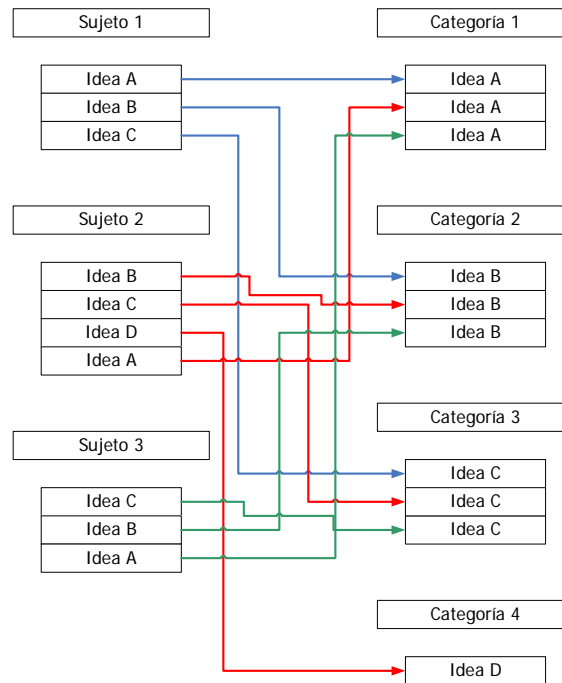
Sujeto 1

Idea A
Idea B
Idea C

Sujeto 2

Idea B
Idea C
Idea D
Idea A

Sujeto 3

Idea C
Idea B
Idea A

Categoría 1

Idea A
Idea A
Idea A

Categoría 2

Idea B
Idea B
Idea B

Categoría 3

Idea C
Idea C
Idea C

Categoría 4

Idea D